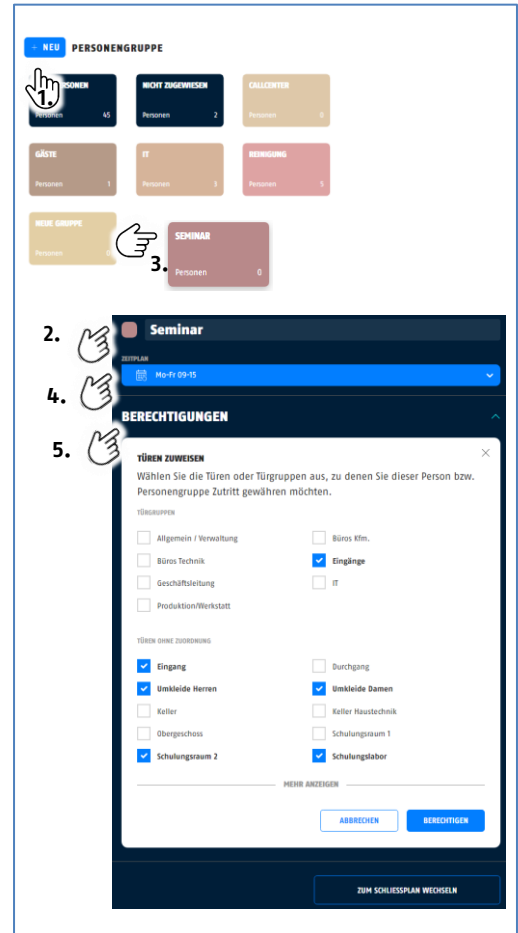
+ NEU PERSONENGRUPPE

1.
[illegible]SONEN
Personen 45

NICHT ZUGEWIESEN
Personen 2

CALLCENTER
Personen 0

GÄSTE
Personen 1

IT
Personen 3

REINIGUNG
Personen 5

NEUE GRUPPE
Personen 0

SEMINAR
Personen 0

3.

2. Seminar

ZEITPLAN
4. Mo-Fr 09-15

BERECHTIGUNGEN

5.
TÜREN ZUWEISEN

Wählen Sie die Türen oder Türgruppen aus, zu denen Sie dieser Person bzw. Personengruppe Zutritt gewähren möchten.

TÜRGRUPPEN

Allgemein / Verwaltung
Büros Kfm.
Büros Technik
Eingänge
Geschäftsleitung
IT
Produktion/Werkstatt

TÜREN OHNE ZUORDNUNG

Eingang
Durchgang
Umkleide Herren
Umkleide Damen
Keller
Keller Haustechnik
Obergeschoss
Schulungsraum 1
Schulungsraum 2
Schulungslabor

MEHR ANZEIGEN

ABBRECHEN
BERECHTIGEN

ZUM SCHLIESSPLAN WECHSELN